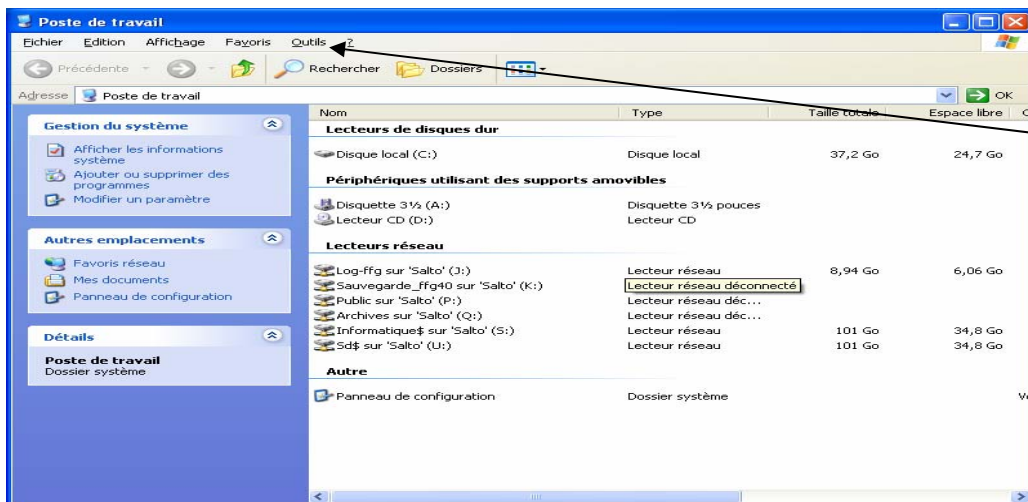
Poste de travail

Fichier Edition Affichage Favoris Outils ?

Précédente Rechercher Dossiers

Adresse Poste de travail OK

Gestion du système

Afficher les informations système
Ajouter ou supprimer des programmes
Modifier un paramètre

Autres emplacements

Favoris réseau
Mes documents
Panneau de configuration

Détails

Poste de travail
Dossier système

| Nom | Type | Taille totale | Espace libre |
|---|---|---|---|
| **Lecteurs de disques dur** | | | |
| Disque local (C:) | Disque local | 37,2 Go | 24,7 Go |
| **Périphériques utilisant des supports amovibles** | | | |
| Disquette 3½ (A:) | Disquette 3½ pouces | | |
| Lecteur CD (D:) | Lecteur CD | | |
| **Lecteurs réseau** | | | |
| Log-ffg sur 'Salto' (J:) | Lecteur réseau | 8,94 Go | 6,06 Go |
| Sauvegarde_ffg40 sur 'Salto' (K:) | Lecteur réseau déconnecté | | |
| Public sur 'Salto' (P:) | Lecteur réseau déc... | | |
| Archives sur 'Salto' (Q:) | Lecteur réseau déc... | | |
| Informatique$ sur 'Salto' (S:) | Lecteur réseau | 101 Go | 34,8 Go |
| Sd$ sur 'Salto' (U:) | Lecteur réseau | 101 Go | 34,8 Go |
| **Autre** | | | |
| Panneau de configuration | Dossier système | | |